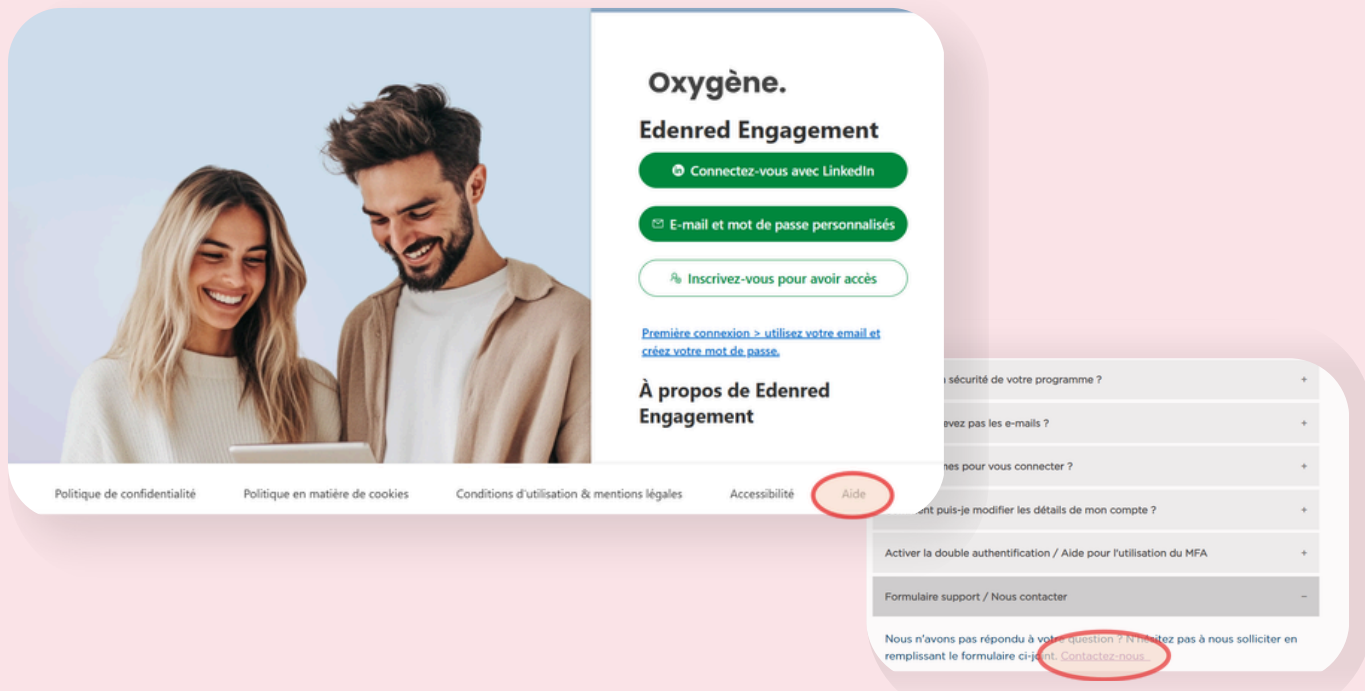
Oxygène.

Edenred Engagement

Connectez-vous avec LinkedIn

E-mail et mot de passe personnalisés

Inscrivez-vous pour avoir accès

Première connexion > utilisez votre email et créez votre mot de passe.

À propos de Edenred Engagement

Politique de confidentialité Politique en matière de cookies Conditions d'utilisation & mentions légales Accessibilité Aide

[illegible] sécurité de votre programme ? +

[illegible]evez pas les e-mails ? +

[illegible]nes pour vous connecter ? +

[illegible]nt puis-je modifier les détails de mon compte ? +

Activer la double authentification / Aide pour l'utilisation du MFA +

Formulaire support / Nous contacter −

Nous n'avons pas répondu à votre question ? N'hésitez pas à nous solliciter en remplissant le formulaire ci-joint. Contactez-nous